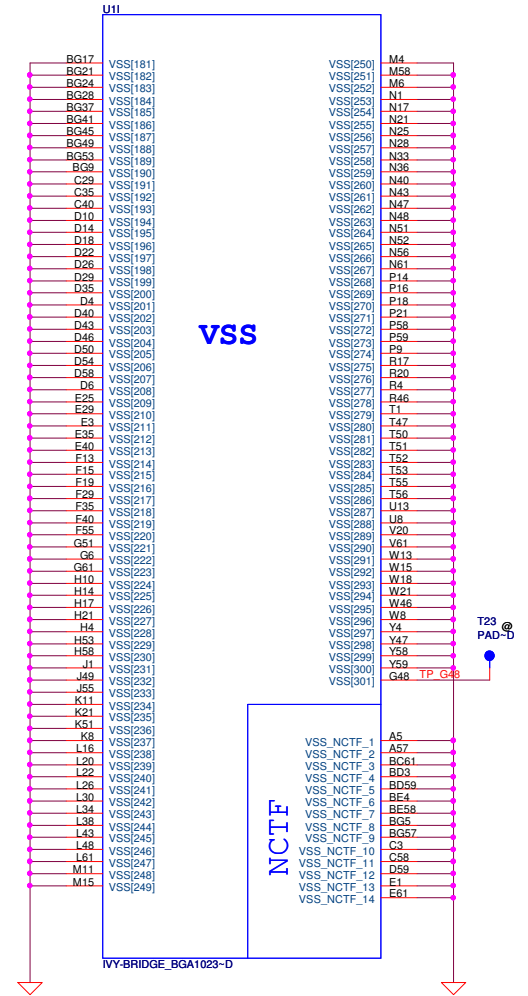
U1I

BG17 VSS[181]
BG21 VSS[182]
BG24 VSS[183]
BG28 VSS[184]
BG37 VSS[185]
BG41 VSS[186]
BG45 VSS[187]
BG49 VSS[188]
BG53 VSS[189]
BG9 VSS[190]
C29 VSS[191]
C35 VSS[192]
C40 VSS[193]
D10 VSS[194]
D14 VSS[195]
D18 VSS[196]
D22 VSS[197]
D26 VSS[198]
D29 VSS[199]
D35 VSS[200]
D4 VSS[201]
D40 VSS[202]
D43 VSS[203]
D46 VSS[204]
D50 VSS[205]
D54 VSS[206]
D58 VSS[207]
D6 VSS[208]
E25 VSS[209]
E29 VSS[210]
E3 VSS[211]
E35 VSS[212]
E40 VSS[213]
F13 VSS[214]
F15 VSS[215]
F19 VSS[216]
F29 VSS[217]
F35 VSS[218]
F40 VSS[219]
F55 VSS[220]
G51 VSS[221]
G6 VSS[222]
G61 VSS[223]
H10 VSS[224]
H14 VSS[225]
H17 VSS[226]
H21 VSS[227]
H4 VSS[228]
H53 VSS[229]
H58 VSS[230]
J1 VSS[231]
J49 VSS[232]
J55 VSS[233]
K11 VSS[234]
K21 VSS[235]
K51 VSS[236]
K8 VSS[237]
L16 VSS[238]
L20 VSS[239]
L22 VSS[240]
L26 VSS[241]
L30 VSS[242]
L34 VSS[243]
L38 VSS[244]
L43 VSS[245]
L48 VSS[246]
L61 VSS[247]
M11 VSS[248]
M15 VSS[249]

VSS

VSS[250] M4
VSS[251] M58
VSS[252] M6
VSS[253] N1
VSS[254] N17
VSS[255] N21
VSS[256] N25
VSS[257] N28
VSS[258] N33
VSS[259] N36
VSS[260] N40
VSS[261] N43
VSS[262] N47
VSS[263] N48
VSS[264] N51
VSS[265] N52
VSS[266] N56
VSS[267] N61
VSS[268] P14
VSS[269] P16
VSS[270] P18
VSS[271] P21
VSS[272] P58
VSS[273] P59
VSS[274] P9
VSS[275] R17
VSS[276] R20
VSS[277] R4
VSS[278] R46
VSS[279] T1
VSS[280] T47
VSS[281] T50
VSS[282] T51
VSS[283] T52
VSS[284] T53
VSS[285] T55
VSS[286] T56
VSS[287] U13
VSS[288] U8
VSS[289] V20
VSS[290] V61
VSS[291] W13
VSS[292] W15
VSS[293] W18
VSS[294] W21
VSS[295] W46
VSS[296] W8
VSS[297] Y4
VSS[298] Y47
VSS[299] Y58
VSS[300] Y59
VSS[301] G48

T23 @
PAD~D
TP_G48

NCTF
VSS_NCTF_1 A5
VSS_NCTF_2 A57
VSS_NCTF_3 BC61
VSS_NCTF_4 BD3
VSS_NCTF_5 BD59
VSS_NCTF_6 BE4
VSS_NCTF_7 BE58
VSS_NCTF_8 BG5
VSS_NCTF_9 BG57
VSS_NCTF_10 C3
VSS_NCTF_11 C58
VSS_NCTF_12 D59
VSS_NCTF_13 E1
VSS_NCTF_14 E61

IVY-BRIDGE_BGA1023~D